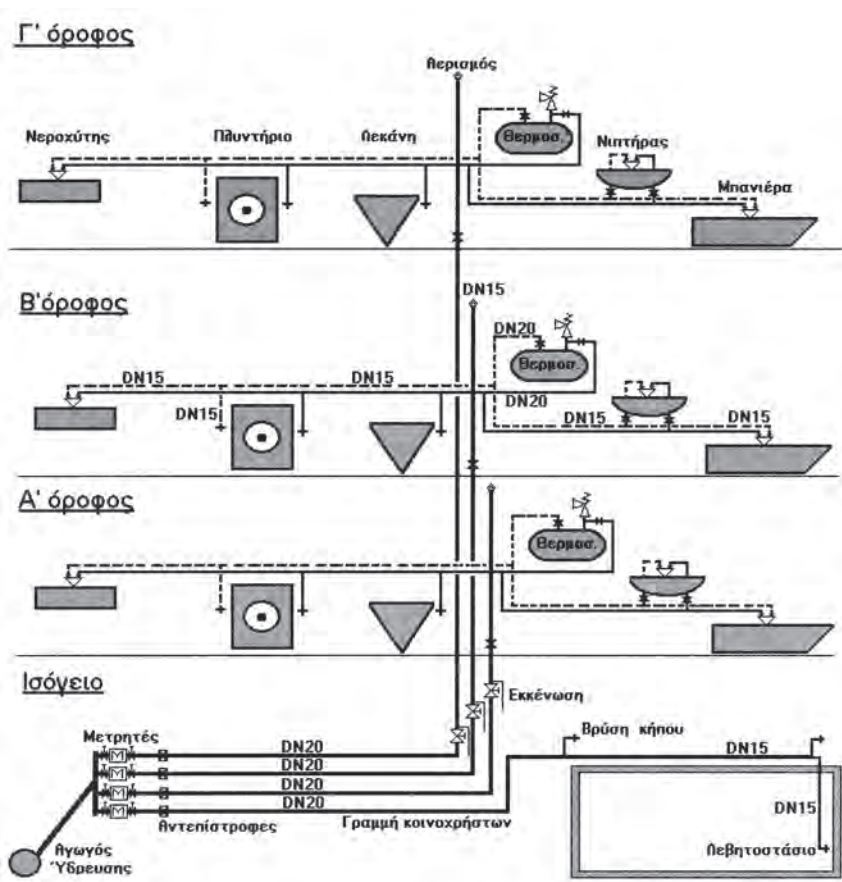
Γ' όροφος

Αερισμός

Νεροχύτης

Πλυντήριο

Λεκάνη

Θερμοσ.

Νιπτήρας

Μπανιέρα

DN15

Β'όροφος

DN20

Θερμοσ.

DN15

DN15

DN15

DN20

DN15

DN15

Α' όροφος

Θερμοσ.

Ισόγειο

Εκκένωση

Μετρητές

Βρύση κήπου

DN20

DN20

DN20

DN20

DN15

Αντεπίστροφες

Γραμμή κοινοχρήστων

DN15

Αγωγός Ύδρευσης

Λεβητοστάσιο